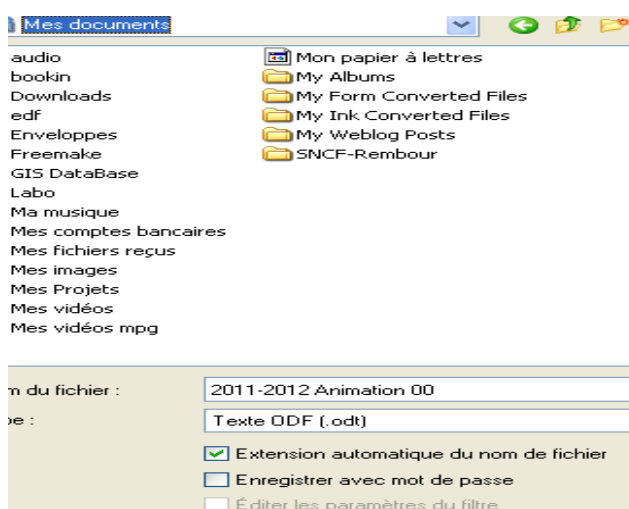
Mes documents

audio
bookin
Downloads
edf
Enveloppes
Freemake
GIS DataBase
Labo
Ma musique
Mes comptes bancaires
Mes fichiers reçus
Mes images
Mes Projets
Mes vidéos
Mes vidéos mpg

Mon papier à lettres
My Albums
My Form Converted Files
My Ink Converted Files
My Weblog Posts
SNCF-Rembour

m du fichier : 2011-2012 Animation 00
pe : Texte ODF (.odt)

Extension automatique du nom de fichier
Enregistrer avec mot de passe
Éditer les paramètres du filtre